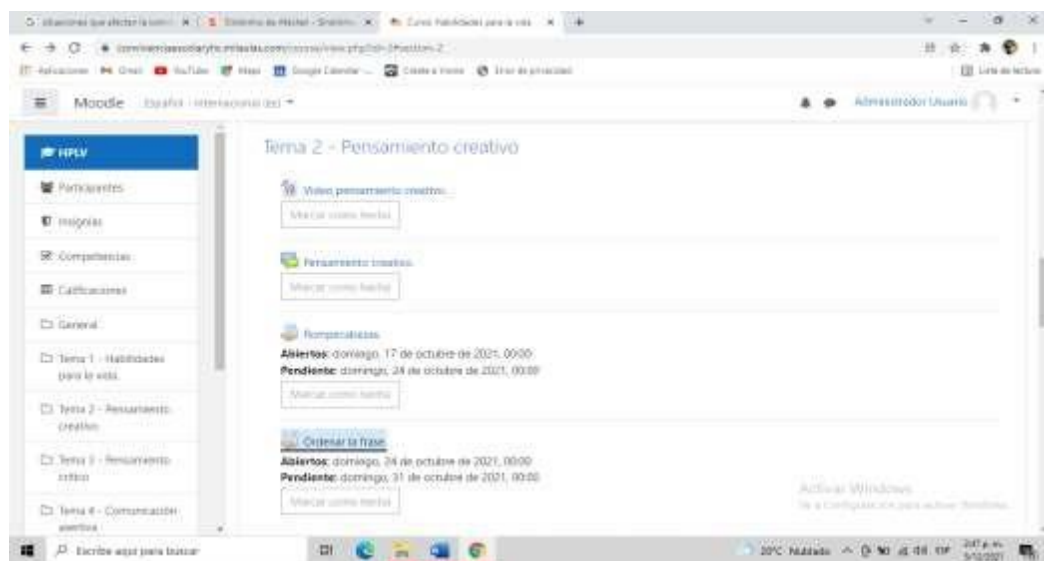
Moodle Español - Internacional (es)

Administrador Usuario

HPLV

Participantes

Insignias

Competencias

Calificaciones

General

Tema 1 - Habilidades para la vida

Tema 2 - Pensamiento creativo

Tema 3 - Pensamiento crítico

Tema 4 - Comunicación asertiva

Tema 2 - Pensamiento creativo

Video pensamiento creativo

Marcar como hecho

Pensamiento creativo

Marcar como hecho

Rompecabezas

Abiertos: domingo, 17 de octubre de 2021, 00:00

Pendiente: domingo, 24 de octubre de 2021, 00:00

Marcar como hecho

Ordenar la frase

Abiertos: domingo, 24 de octubre de 2021, 00:00

Pendiente: domingo, 31 de octubre de 2021, 00:00

Marcar como hecho

Activar Windows

Ve a Configuración para activar Windows.

Escribe aquí para buscar

20°C Nublado